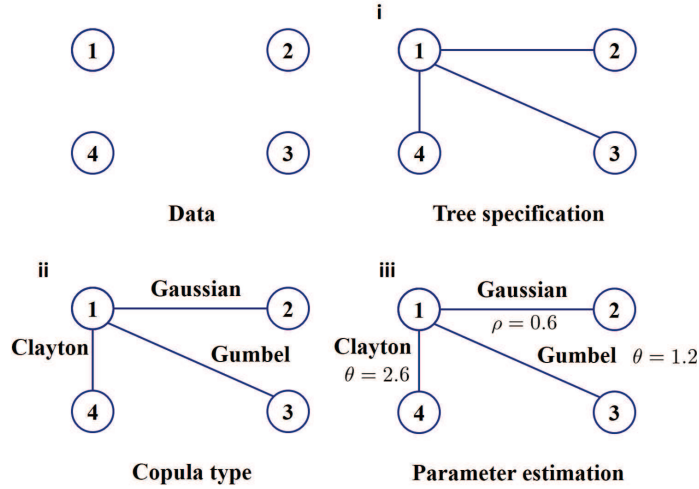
1

2

4

3

Data

i

1

2

4

3

Tree specification

ii

1

Gaussian

2

Clayton

Gumbel

4

3

Copula type

iii

1

Gaussian

2

$\rho = 0.6$

Clayton

Gumbel

$\theta = 1.2$

$\theta = 2.6$

4

3

Parameter estimation